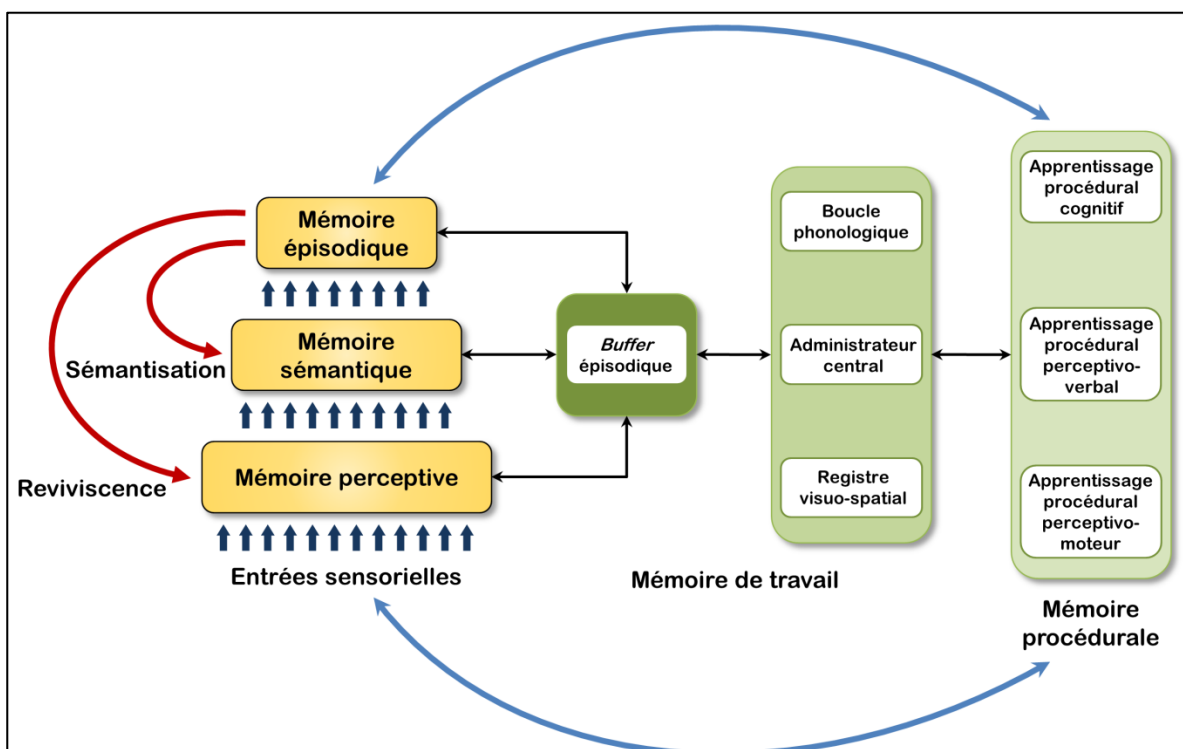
Mémoire épisodique

Mémoire sémantique

Sémantisation

Reviviscence

Mémoire perceptive

Entrées sensorielles

Buffer épisodique

Boucle phonologique

Administrateur central

Registre visuo-spatial

Mémoire de travail

Apprentissage procédural cognitif

Apprentissage procédural perceptivo-verbal

Apprentissage procédural perceptivo-moteur

Mémoire procédurale